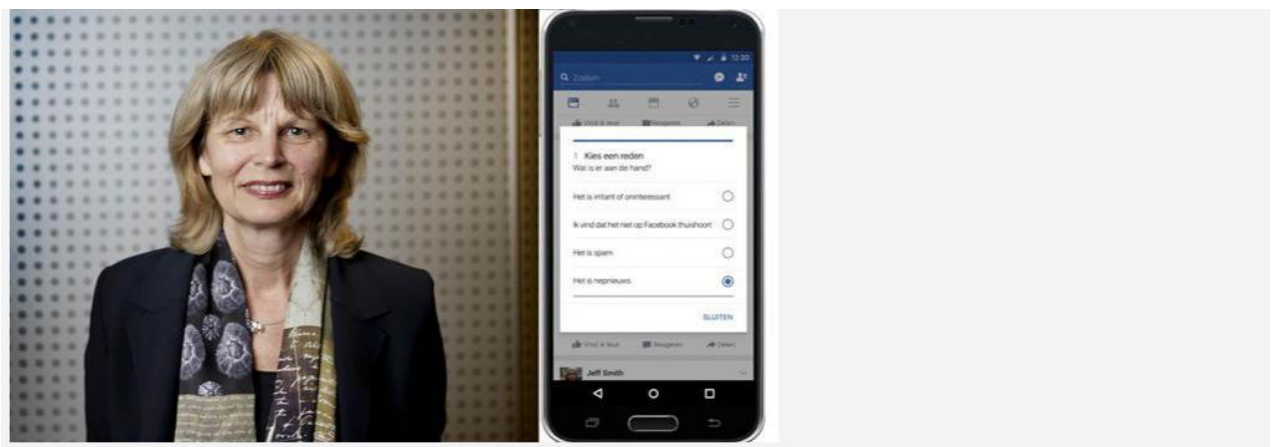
13:30

Zoeken

Vind ik leuk Reageren Delen

1 Kies een reden
Wat is er aan de hand?

Het is irritant of oninteressant

Ik vind dat het niet op Facebook thuishoort

Het is spam

Het is nepnieuws

SLUITEN

Vind ik leuk Reageren Delen

Jeff Smith